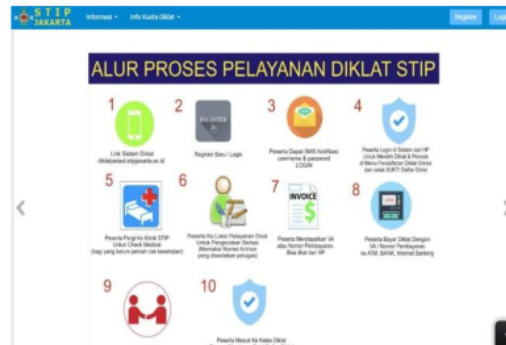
STIP JAKARTA
Informasi ▾ Info Kuota Diklat ▾
Register Login

ALUR PROSES PELAYANAN DIKLAT STIP

1
Link Sistem Diklat diklatpelaut.stipjakarta.ac.id

2
REGISTER
Register Baru / Login

3
Peserta Dapat SMS Notifikasi username & password LOGIN

4
Peserta Login di Sistem dan HP Untuk Memilih Diklat & Periode di Menu Pendaftaran Diklat Online dan cetak BUKTI Daftar Diklat

5
Peserta Pergi ke Klinik STIP Untuk Check Medical (bagi yang belum pernah cek kesehatan)

6
Peserta Ke Loket Pelayanan Diklat Untuk Pengecekan Berkas (Memakai Nomor Antrian yang disediakan petugas)

7
INVOICE
Peserta Mendapatkan VA atau Nomor Pembayaran, Bisa lihat dari HP

8
Peserta Bayar Diklat Dengan VA / Nomor Pembayaran ke ATM, BANK, Internet Banking

9

10
Peserta Masuk Ke Kelas Diklat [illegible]